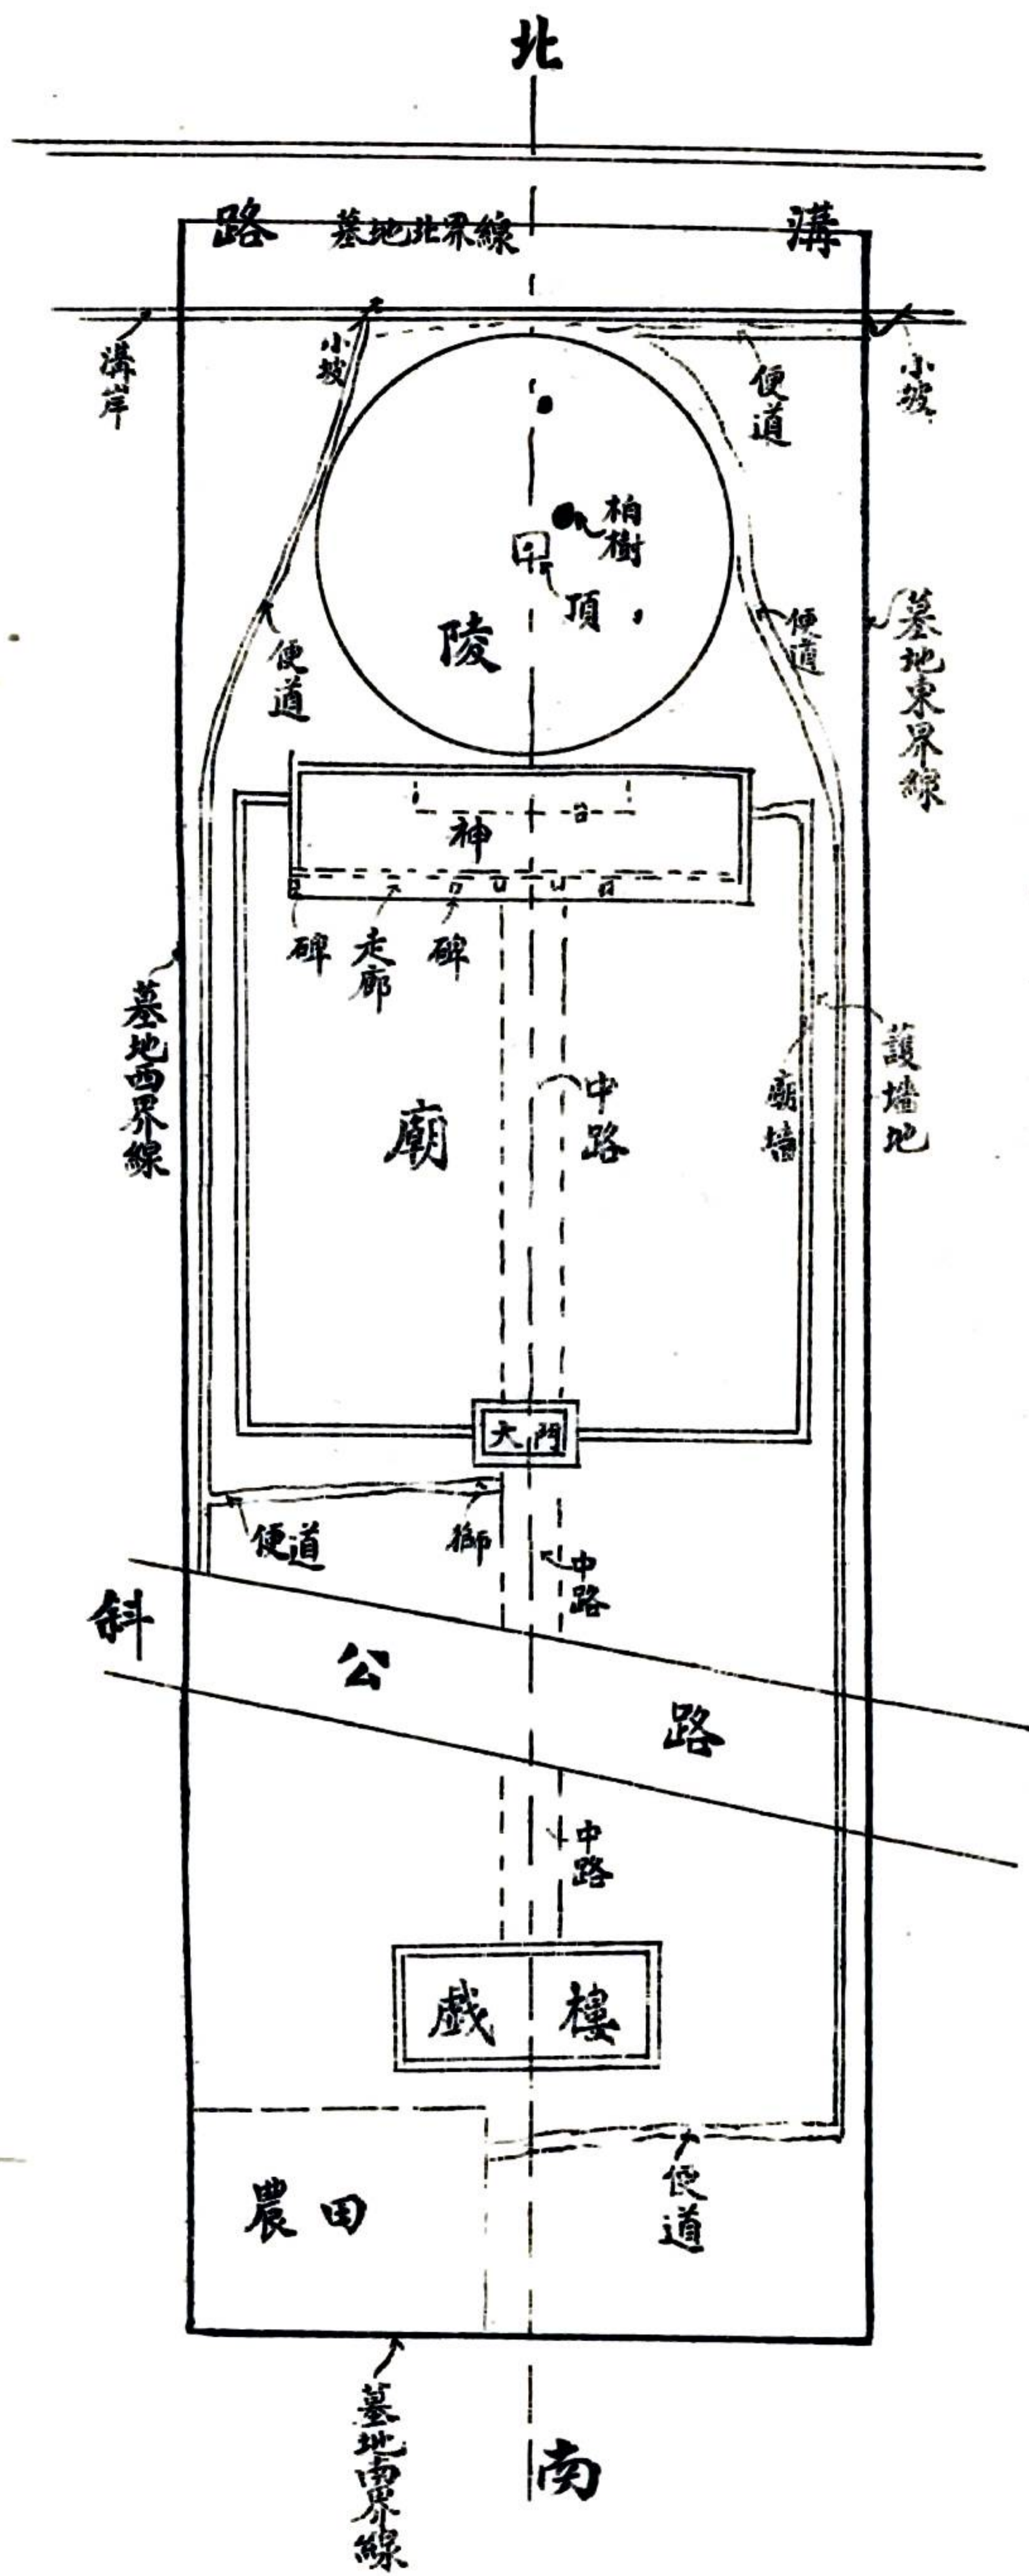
北

路 墓地北界線 溝

溝岸

小坡

便道

小坡

柏樹

頂

陵

便道

便道

墓地東界線

神

碑 走廊 碑

墓地西界線

廟

中路

廟墻

護墻地

大門

便道

獅

中路

斜

公

路

中路

戲 樓

農田

便道

墓地南界線

南